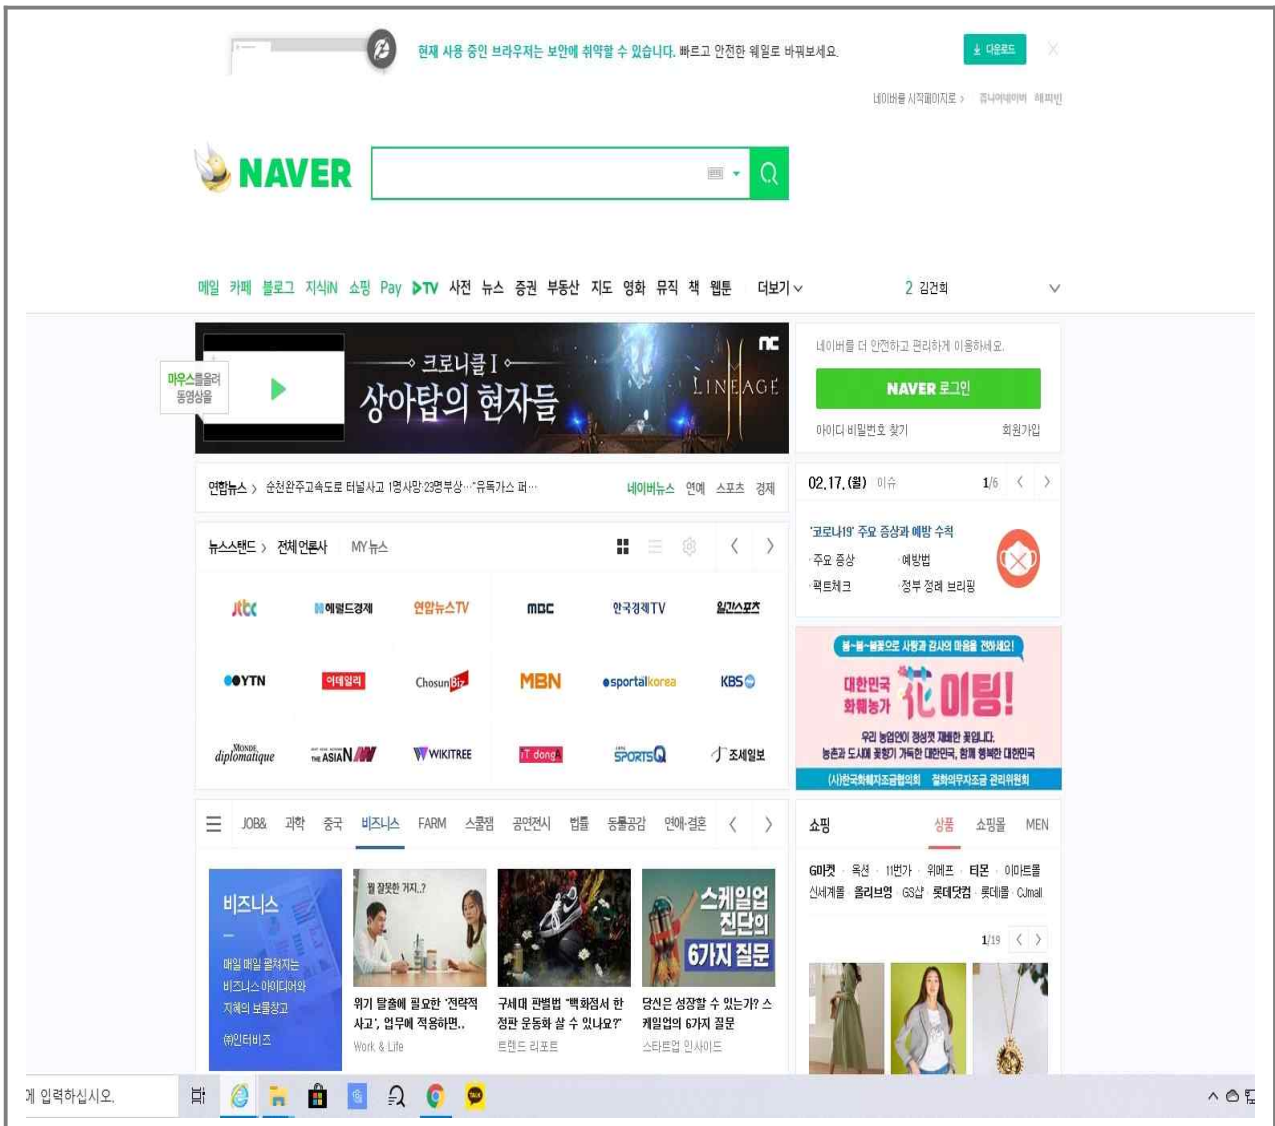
현재 사용 중인 브라우저는 보안에 취약할 수 있습니다. 빠르고 안전한 웨일로 바꿔보세요.

다운로드

네이버를 시작페이지로 > 쥬니어네이버 해피빈

NAVER

메일 카페 블로그 지식iN 쇼핑 Pay TV 사전 뉴스 증권 부동산 지도 영화 뮤직 책 웹툰 더보기

2 김건희

마우스를올려 동영상을

크로니클 I
상아탑의 현자들
LINEAGE

네이버를 더 안전하고 편리하게 이용하세요.

NAVER 로그인

아이디 비밀번호 찾기 회원가입

연합뉴스 > 순천완주고속도로 터널사고 1명사망·23명부상…"유독가스 퍼…

네이버뉴스 연예 스포츠 경제

02.17.(월) 이슈 1/6

'코로나19' 주요 증상과 예방 수칙

주요 증상 예방법
팩트체크 정부 정례 브리핑

뉴스스탠드 > 전체언론사 MY뉴스

jtbc 헤럴드경제 연합뉴스TV MBC 한국경제TV 일간스포츠

YTN 이데일리 ChosunBiz MBN sportalkorea KBS

diplomatique THE ASIAN wikitree iT dong SPORTSQ 조세일보

봄~봄~봄꽃으로 사랑과 감사의 마음을 전하세요!

대한민국 화훼농가 花이팅!

우리 농업인이 정성껏 재배한 꽃입니다.
농촌과 도시에 꽃향기 가득한 대한민국, 함께 행복한 대한민국

(사)한국화훼자조금협의회 절화의무자조금 관리위원회

JOB& 과학 중국 비즈니스 FARM 스쿨잼 공연전시 법률 동물공감 연애·결혼

쇼핑 상품 쇼핑몰 MEN

G마켓 옥션 11번가 위메프 티몬 이마트몰
신세계몰 올리브영 GS샵 롯데닷컴 롯데홈 CJmall

1/19

비즈니스
매일 매일 펼쳐지는 비즈니스 아이디어와 지혜의 보물창고
㈜인터비즈

뭘 잘못한 거지..?

위기 탈출에 필요한 '전략적 사고', 업무에 적용하면..
Work & Life

구세대 판별법 "백화점서 한 정판 운동화 살 수 있나요?"
트렌드 리포트

스케일업 진단의 6가지 질문

당신은 성장할 수 있는가? 스케일업의 6가지 질문
스타트업 인사이드

게 입력하십시오.